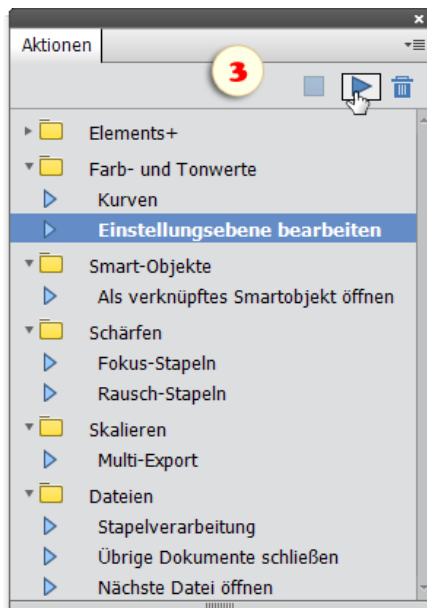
Aktionen

3

Elements+
Farb- und Tonwerte
Kurven
Einstellungsebene bearbeiten
Smart-Objekte
Als verknüpftes Smartobjekt öffnen
Schärfen
Fokus-Stapeln
Rausch-Stapeln
Skalieren
Multi-Export
Dateien
Stapelverarbeitung
Übrige Dokumente schließen
Nächste Datei öffnen